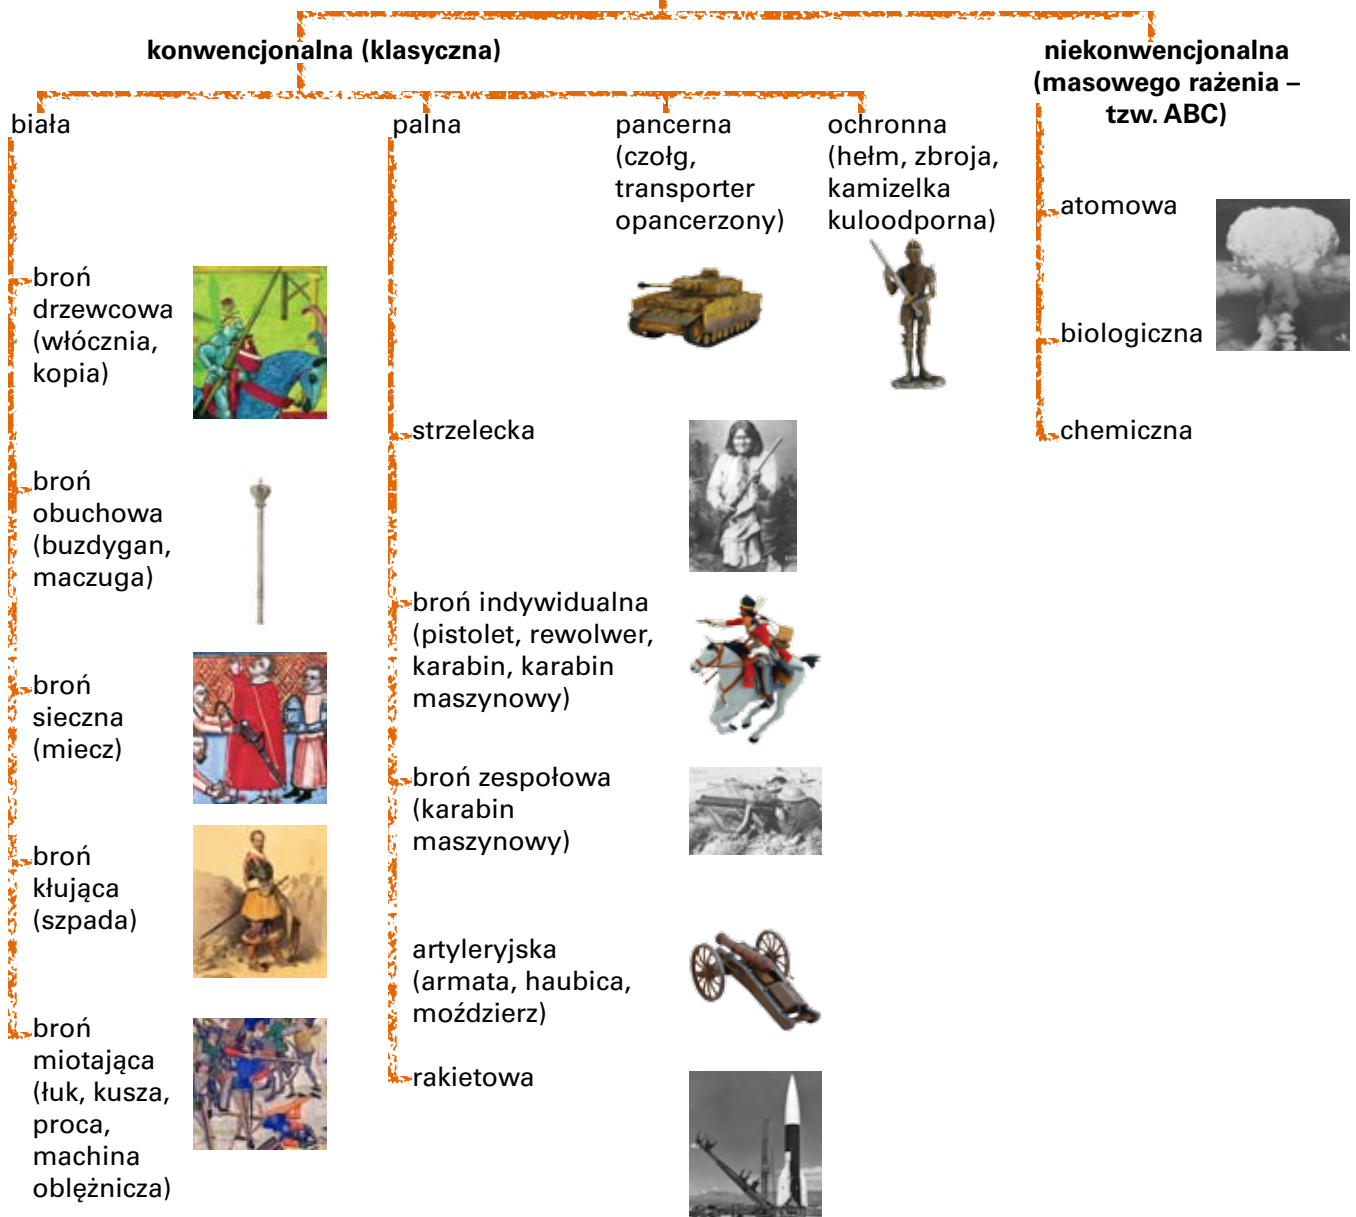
konwencjonalna (klasyczna)

niekonwencjonalna (masowego rażenia – tzw. ABC)

biała

broń drzewcowa (włócznia, kopia)

broń obuchowa (buzdygan, maczuga)

broń sieczna (miecz)

broń kłująca (szpada)

broń miotająca (łuk, kusza, proca, machina oblężnicza)

palna

strzelecka

broń indywidualna (pistolet, rewolwer, karabin, karabin maszynowy)

broń zespołowa (karabin maszynowy)

artyleryjska (armata, haubica, moździerz)

rakietowa

pancerna (czołg, transporter opancerzony)

ochronna (hełm, zbroja, kamizelka kuloodporna)

atomowa

biologiczna

chemiczna